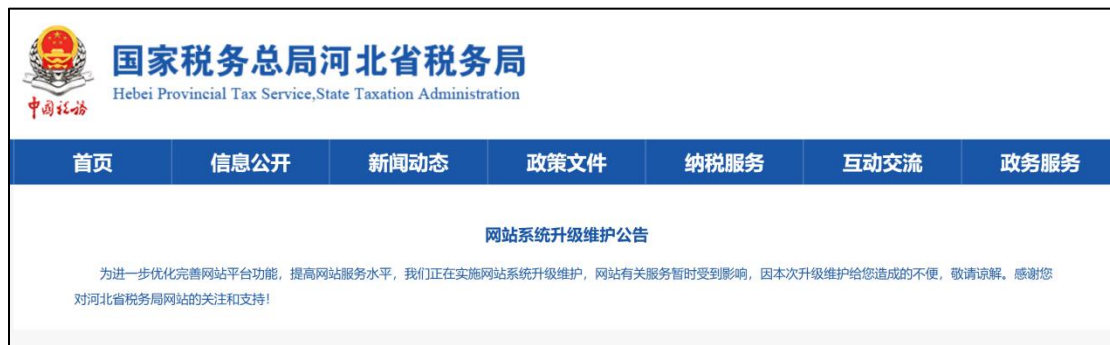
中国税务

国家税务总局河北省税务局

Hebei Provincial Tax Service,State Taxation Administration

首页 信息公开 新闻动态 政策文件 纳税服务 互动交流 政务服务

网站系统升级维护公告

为进一步优化完善网站平台功能，提高网站服务水平，我们正在实施网站系统升级维护，网站有关服务暂时受到影响，因本次升级维护给您造成的不便，敬请谅解。感谢您对河北省税务局网站的关注和支持！